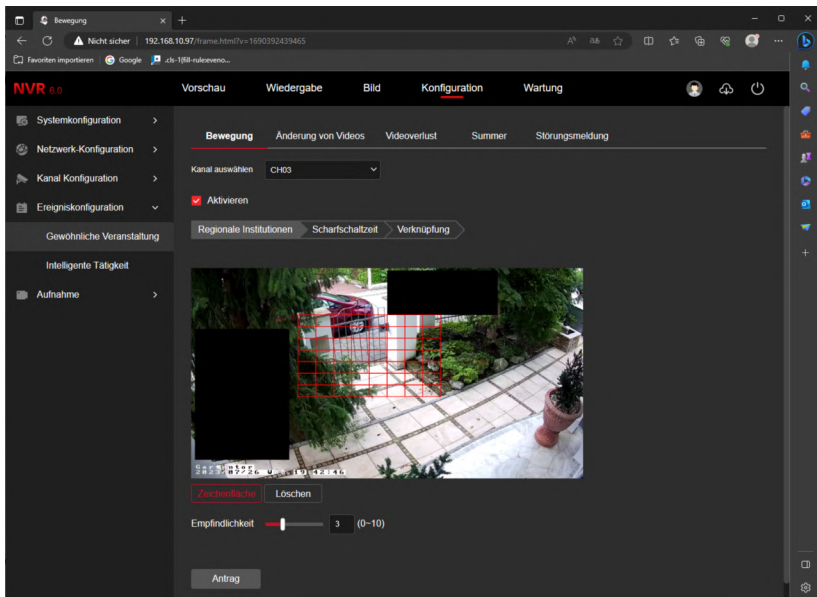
Bewegung
Nicht sicher | 192.168.10.97/frame.html?v=1690392439465
Favoriten importieren Google .cls-1{fill-rule:eveno...
NVR 6.0
Vorschau Wiedergabe Bild Konfiguration Wartung
Systemkonfiguration
Netzwerk-Konfiguration
Kanal Konfiguration
Ereigniskonfiguration
Gewöhnliche Veranstaltung
Intelligente Tätigkeit
Aufnahme
Bewegung Änderung von Videos Videoverlust Summer Störungsmeldung
Kanal auswählen CH03
Aktivieren
Regionale Institutionen Scharfschaltzeit Verknüpfung
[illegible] 07/26 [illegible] 12:46
Zeichenfläche Löschen
Empfindlichkeit 3 (0~10)
Antrag